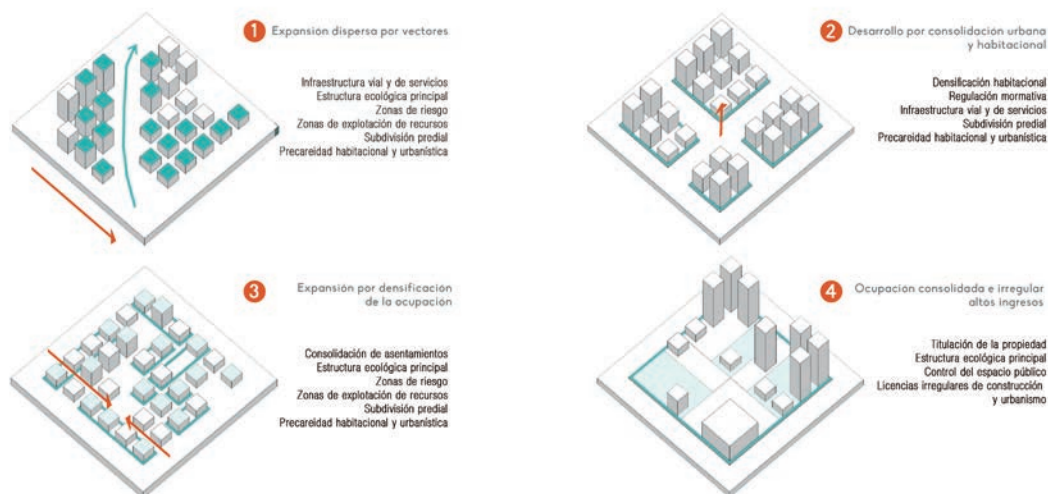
1 Expansión dispersa por vectores

Infraestructura vial y de servicios
Estructura ecológica principal
Zonas de riesgo
Zonas de explotación de recursos
Subdivisión predial
Precareidad habitacional y urbanística

2 Desarrollo por consolidación urbana y habitacional

Densificación habitacional
Regulación normativa
Infraestructura vial y de servicios
Subdivisión predial
Precareidad habitacional y urbanística

3 Expansión por densificación de la ocupación

Consolidación de asentamientos
Estructura ecológica principal
Zonas de riesgo
Zonas de explotación de recursos
Subdivisión predial
Precareidad habitacional y urbanística

4 Ocupación consolidada e irregular altos ingresos

Titulación de la propiedad
Estructura ecológica principal
Control del espacio público
Licencias irregulares de construcción y urbanismo